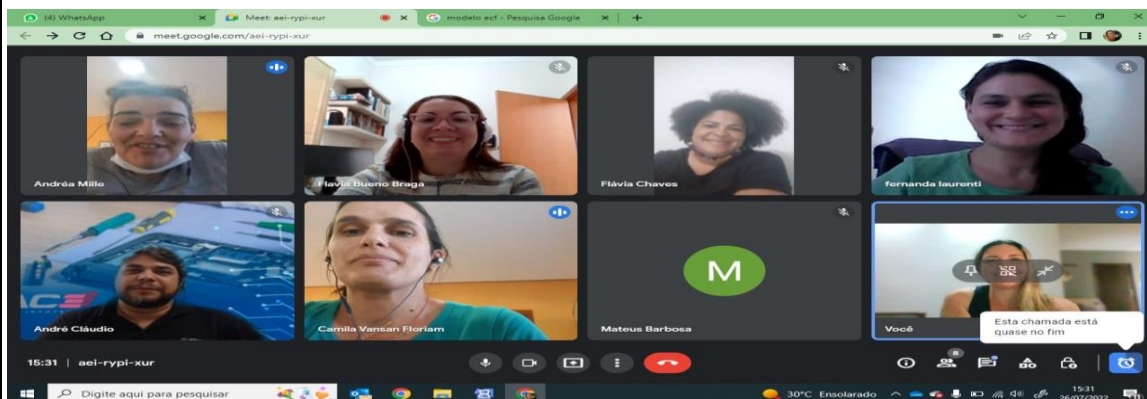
(4) WhatsApp
Meet: aei-rypi-xur
modelo ecf - Pesquisa Google
meet.google.com/aei-rypi-xur

Andréa Mille
Flavia Bueno Braga
Flávia Chaves
fernanda laurenti
André Cláudio
Camila Vansan Floriam
M
Mateus Barbosa
Você
Esta chamada está quase no fim

15:31 | aei-rypi-xur
8

Digite aqui para pesquisar
30°C Ensolarado
15:31
26/07/2022